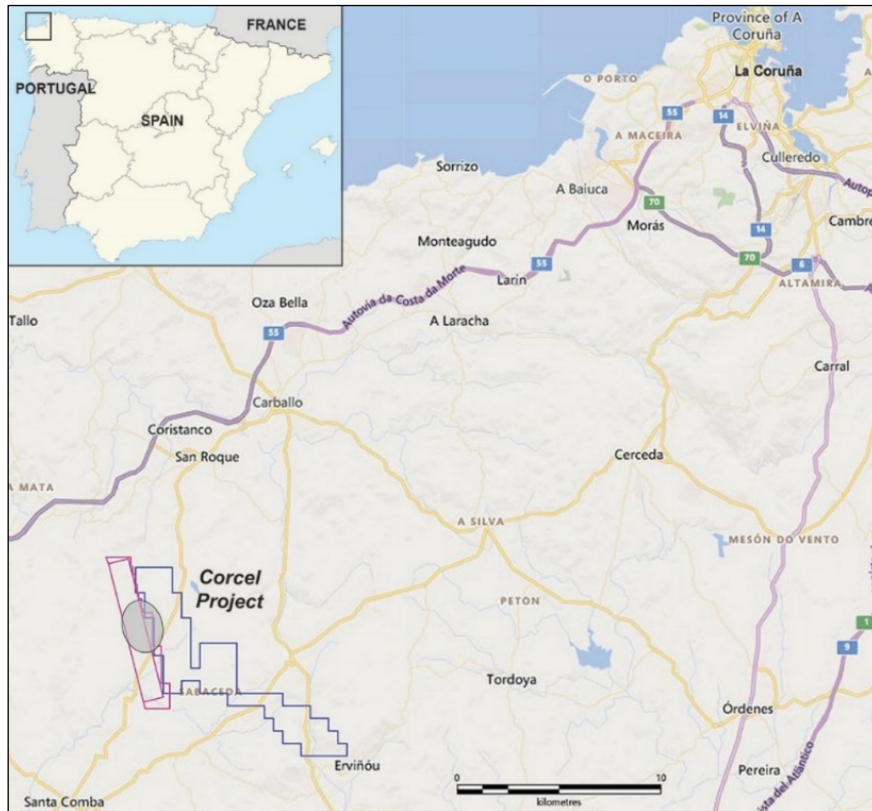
FRANCE
PORTUGAL
SPAIN

Province of A Coruña
La Coruña
O PORTO
55
54
A MACEIRA
ELVIÑA
Culleredo
Autop
Sorrizo
A Baiuca
70
Morás
54
Cambre
Monteagudo
55
Larin
70
6
ALTAMIRA
Autovía da Costa da Morte
Oza Bella
Tallo
55
A Laracha
Carral
Carballo
Coristanco
Cerceda
San Roque
A MATA
A SILVA
MESÓN DO VENTO
Corcel Project
PETON
1
9
Tordoya
BACEDA
Órdenes
Erviñou
Pereira
0
10
kilometres
Santa Comba
sta del Atlántico